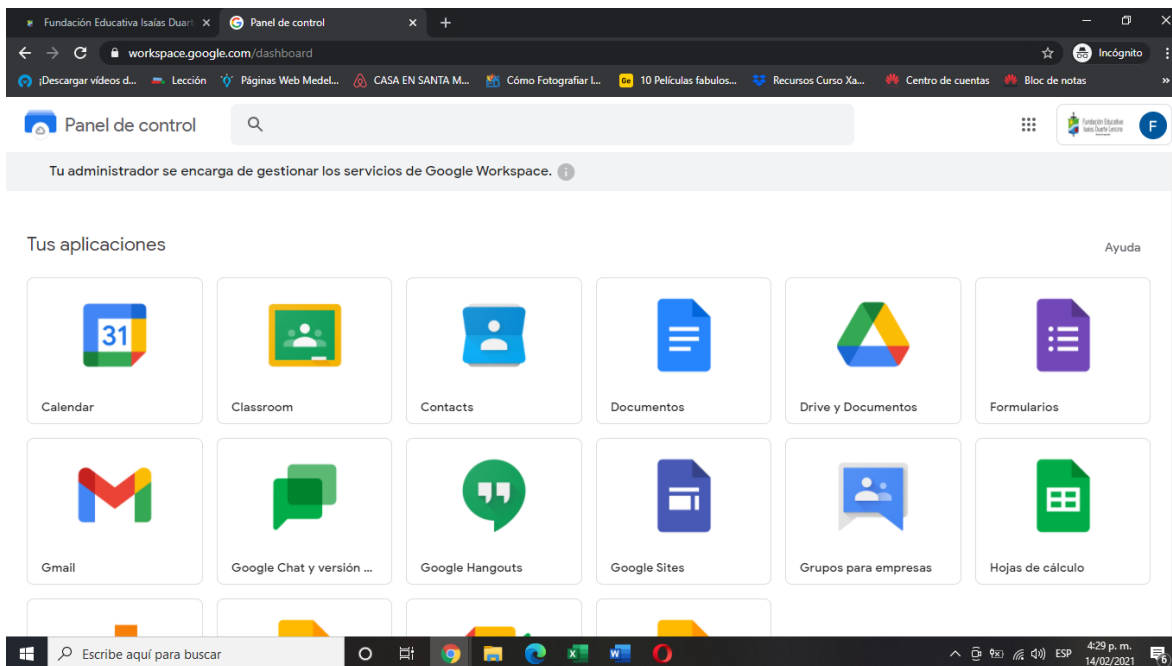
Fundación Educativa Isaías Duart ×
Panel de control ×
+

workspace.google.com/dashboard
Incógnito

¡Descargar vídeos d... Lección Páginas Web Medel... CASA EN SANTA M... Cómo Fotografiar l... 10 Películas fabulos... Recursos Curso Xa... Centro de cuentas Bloc de notas

Panel de control

Fundación Educativa Isaías Duarte Cancino
F

Tu administrador se encarga de gestionar los servicios de Google Workspace.

Tus aplicaciones

Ayuda

31
Calendar

Classroom

Contacts

Documentos

Drive y Documentos

Formularios

Gmail

Google Chat y versión ...

Google Hangouts

Google Sites

Grupos para empresas

Hojas de cálculo

Escribe aquí para buscar

ESP
4:29 p. m.
14/02/2021